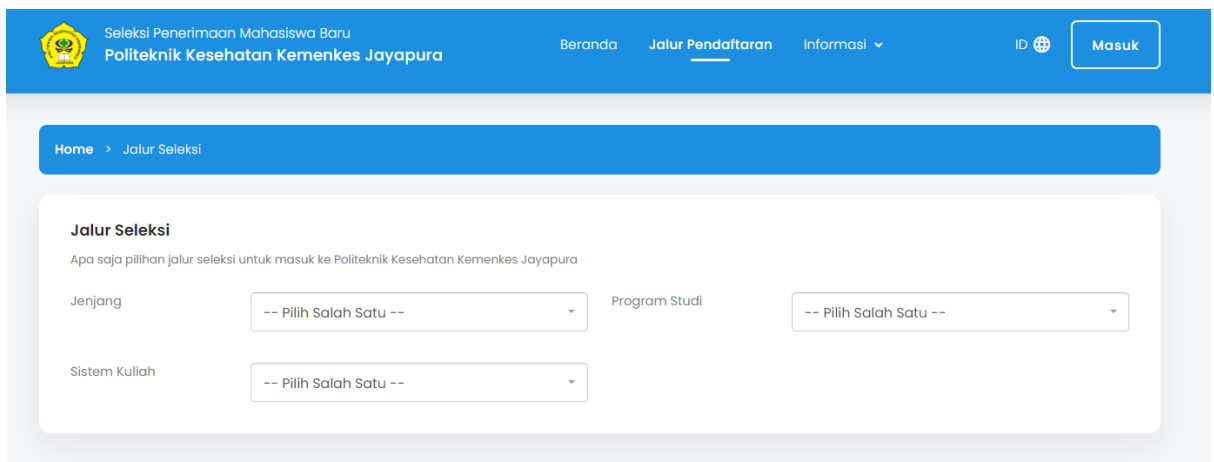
Seleksi Penerimaan Mahasiswa Baru
Politeknik Kesehatan Kemenkes Jayapura

Beranda Jalur Pendaftaran Informasi

ID

Masuk

Home > Jalur Seleksi

Jalur Seleksi

Apa saja pilihan jalur seleksi untuk masuk ke Politeknik Kesehatan Kemenkes Jayapura

Jenjang
-- Pilih Salah Satu --

Program Studi
-- Pilih Salah Satu --

Sistem Kuliah
-- Pilih Salah Satu --